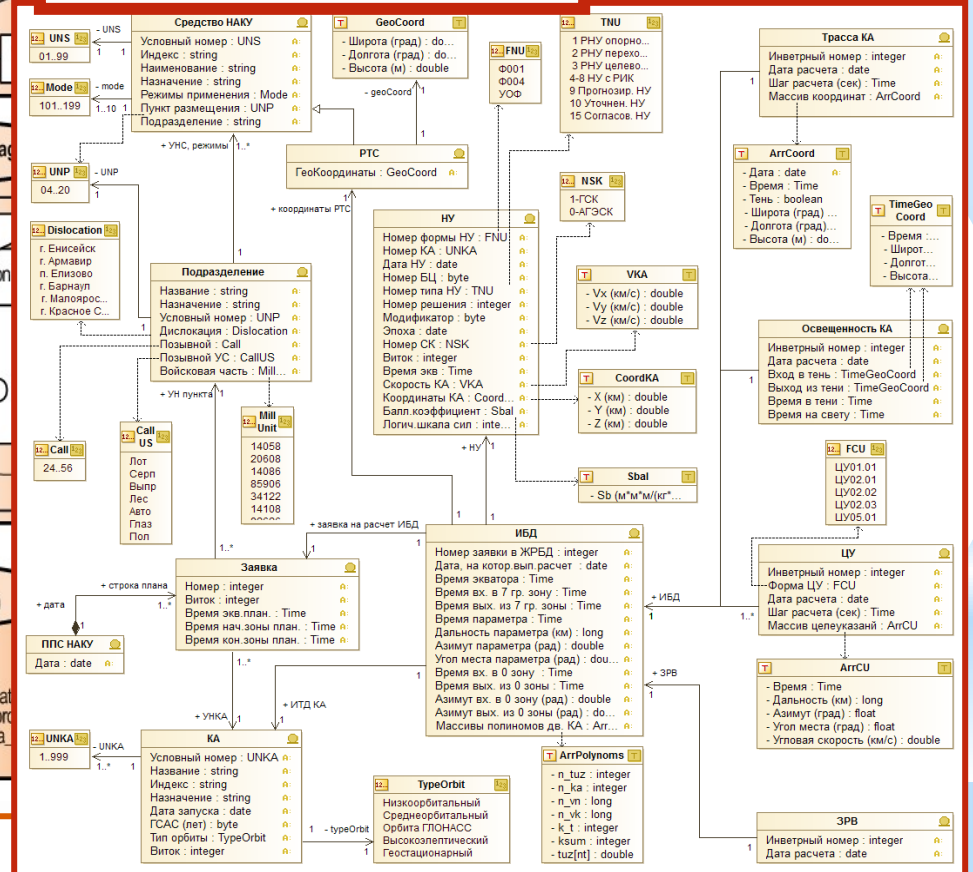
Средство НАКУ
Условный номер : UNS
Индекс : string
Наименование : string
Назначение : string
Режимы применения : Mode
Пункт размещения : UNP
Подразделение : string

UNS
01..99

- UNS
1 1

Mode
101..199

- mode
1..10 1

UNP
04..20

- UNP

Dislocation
г. Енисейск
г. Армавир
п. Елизово
г. Барнаул
г. Малояросл...
г. Красное С...

GeoCoord
- Широта (град) : do...
- Долгота (град) : do...
- Высота (м) : double

- geoCoord
1

PTC
ГеоКоординаты : GeoCoord

+ УНС, режимы 1..*
1
+ координаты РТС

FNU
Ф001
Ф004
УОФ

TNU
1 РНУ опорно...
2 РНУ перехо...
3 РНУ целево...
4-8 НУ с РИК
9 Прогнозир. НУ
10 Уточнен. НУ
15 Согласов. НУ

NSK
1-ГСК
0-АГЭСК

НУ
Номер формы НУ : FNU
Номер КА : UNKA
Дата НУ : date
Номер БЦ : byte
Номер типа НУ : TNU
Номер решения : integer
Модификатор : byte
Эпоха : date
Номер СК : NSK
Виток : integer
Время экв : Time
Скорость КА : VKA
Координаты КА : Coord...
Балл.коэффициент : Sbal
Логич.шкала сил : inte...

VKA
- Vx (км/с) : double
- Vy (км/с) : double
- Vz (км/с) : double

CoordKA
- X (км) : double
- Y (км) : double
- Z (км) : double

Sbal
- Sb (м*м*м/(кг*...

Трасса КА
Инветрный номер : integer
Дата расчета : date
Шаг расчета (сек) : Time
Массив координат : ArrCoord

ArrCoord
- Дата : date
- Время : Time
- Тень : boolean
- Широта (град) ...
- Долгота (град)...
- Высота (м) : do...

TimeGeo Coord
- Время : ...
- Широт...
- Долгот...
- Высота...

Освещенность КА
Инветрный номер : integer
Дата расчета : date
Вход в тень : TimeGeoCoord
Выход из тени : TimeGeoCoord
Время в тени : Time
Время на свету : Time

1
1

Подразделение
Название : string
Назначение : string
Условный номер : UNP
Дислокация : Dislocation
Позывной : Call
Позывной УС : CallUS
Войсковая часть : Mill...

1
+ УН пункта 1

Call
24..56

Call US
Лот
Серп
Выпр
Лес
Авто
Глаз
Пол

Mill Unit
14058
20608
14086
85906
34122
14108

+ НУ

FCU
ЦУ01.01
ЦУ02.01
ЦУ02.02
ЦУ02.03
ЦУ05.01

+ заявка на расчет ИБД
1 1 1

ИБД
Номер заявки в ЖРБД : integer
Дата, на котор.вып.расчет : date
Время экватора : Time
Время вх. в 7 гр. зону : Time
Время вых. из 7 гр. зоны : Time
Время параметра : Time
Дальность параметра (км) : long
Азимут параметра (рад) : double
Угол места параметра (рад) : dou...
Время вх. в 0 зону : Time
Время вых. из 0 зоны : Time
Азимут вх. в 0 зону (рад) : double
Азимут вых. из 0 зоны (рад) : double
Массивы полиномов дв. КА : Arr...

ЦУ
Инветрный номер : integer
Форма ЦУ : FCU
Дата расчета : date
Шаг расчета (сек) : Time
Массив целеуказаний : ArrCU

+ ИБД
1 1..*

ArrCU
- Время : Time
- Дальность (км) : long
- Азимут (град) : float
- Угол места (град) : float
- Угловая скорость (км/с) : double

+ ЗРВ
1

1..*

Заявка
Номер : integer
Виток : integer
Время экв.план. : Time
Время нач.зоны план. : Time
Время кон.зоны план. : Time

+ строка плана
+ дата
1..*

ППС НАКУ
Дата : date

1..*
+ УНКА
+ ИТД КА
1

UNKA
1..999

- UNKA
1 1..*

KA
Условный номер : UNKA
Название : string
Индекс : string
Назначение : string
Дата запуска : date
ГСАС (лет) : byte
Тип орбиты : TypeOrbit
Виток : integer

1 - typeOrbit
1

TypeOrbit
Низкоорбитальный
Среднеорбитальный
Орбита ГЛОНАСС
Высокоэлептический
Геостационарный

ArrPolynoms
- n_tuz : integer
- n_ka : integer
- n_vn : long
- n_vk : long
- k_t : integer
- ksum : integer
- tuz[nt] : double

ЗРВ
Инветрный номер : integer
Дата расчета : date
1